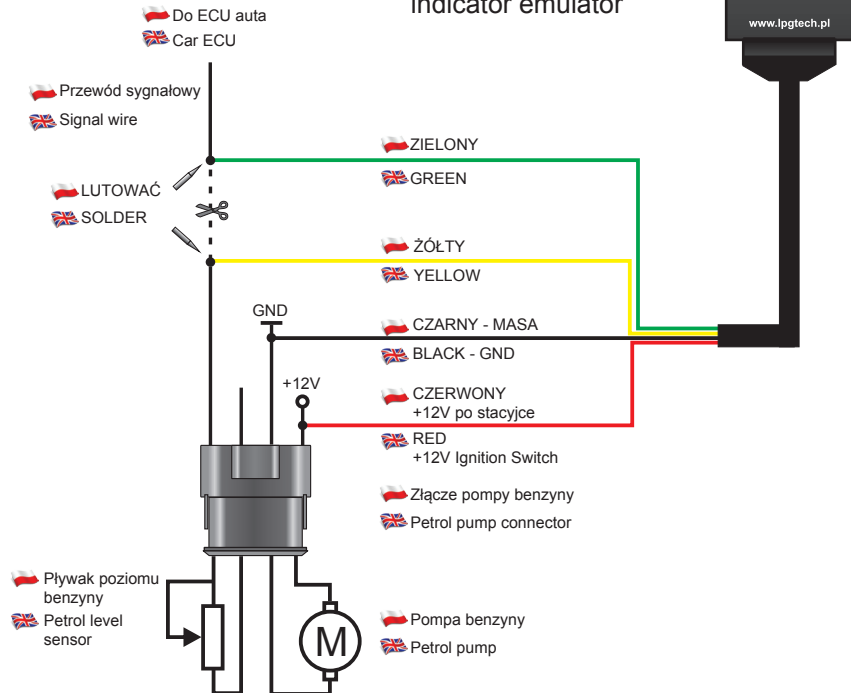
Do ECU auta
Car ECU

indicator emulator

www.lpgtech.pl

Przewód sygnałowy
Signal wire

ZIELONY
GREEN

LUTOWAĆ
SOLDER

ŻÓŁTY
YELLOW

GND

CZARNY - MASA
BLACK - GND

+12V

CZERWONY
+12V po stacyjce

RED
+12V Ignition Switch

Złącze pompy benzyny
Petrol pump connector

Pływak poziomu benzyny
Petrol level sensor

M

Pompa benzyny
Petrol pump